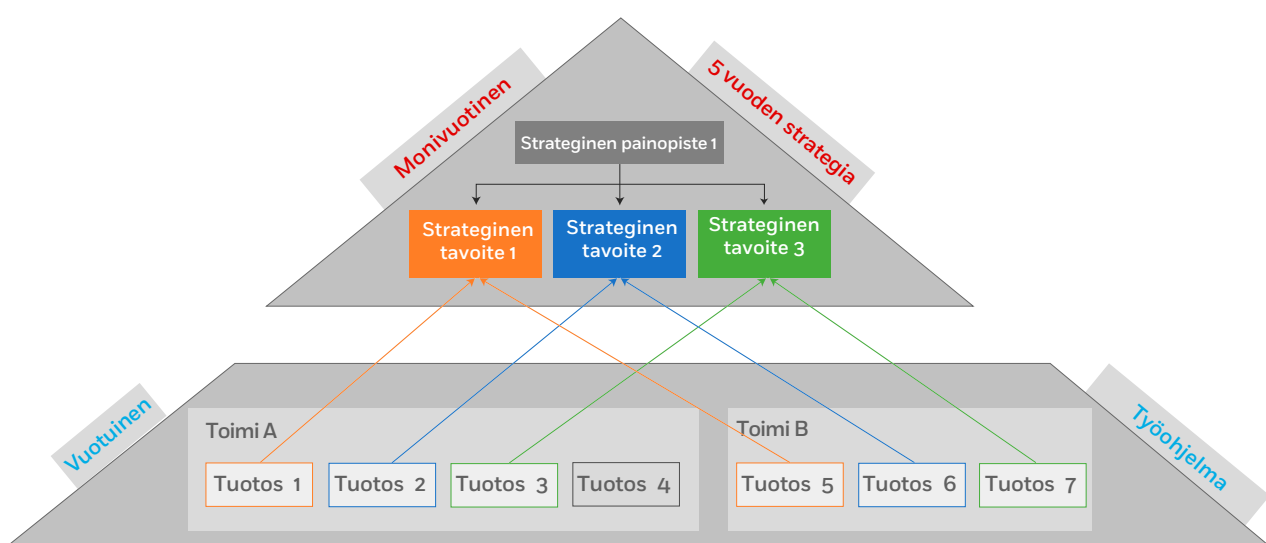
Monivuotinen

5 vuoden strategia

Strateginen painopiste 1

Strateginen tavoite 1

Strateginen tavoite 2

Strateginen tavoite 3

Vuotuinen

Työohjelma

Toimi A

Tuotos 1

Tuotos 2

Tuotos 3

Tuotos 4

Toimi B

Tuotos 5

Tuotos 6

Tuotos 7